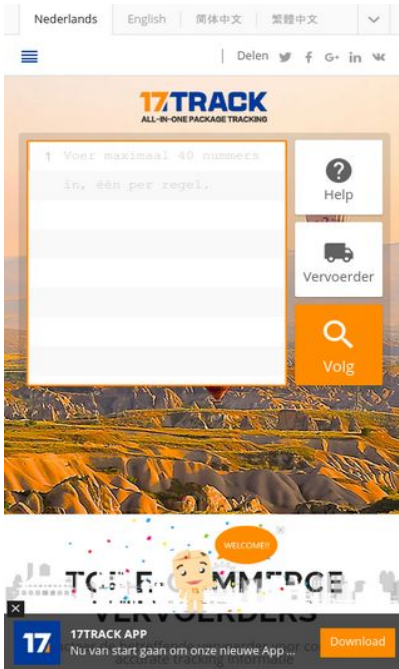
Nederlands English 简体中文 繁體中文

Delen

17TRACK
ALL-IN-ONE PACKAGE TRACKING

1 Voer maximaal 40 nummers in, één per regel.

Help

Vervoerder

Volg

WELCOME!

TOP E-COMMERCE VERVOERDERS

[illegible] accurate tracking informatie

17TRACK APP
Nu van start gaan om onze nieuwe App ...

Download